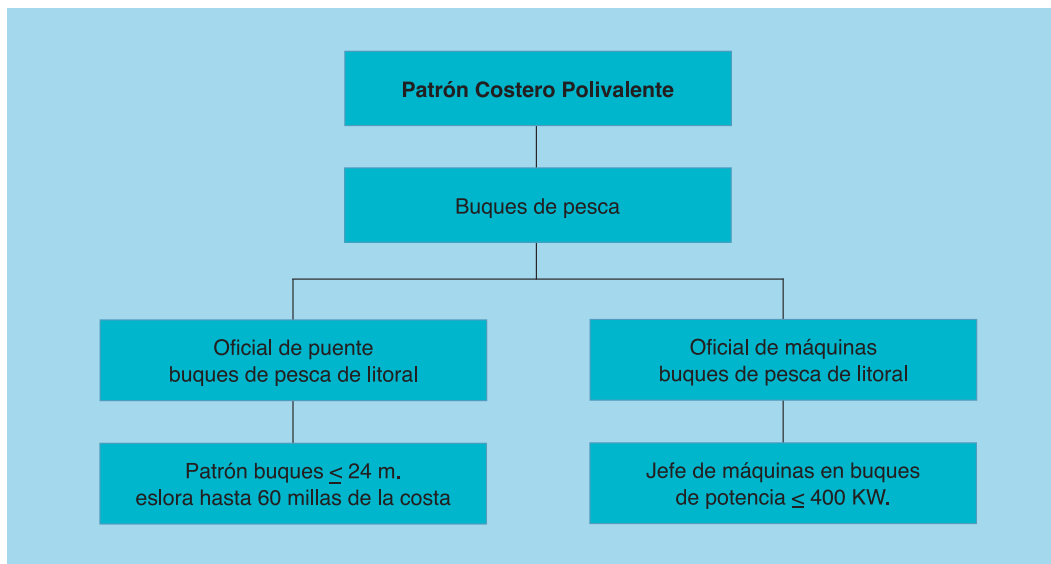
Patrón Costero Polivalente

Buques de pesca

Oficial de puente buques de pesca de litoral

Oficial de máquinas buques de pesca de litoral

Patrón buques $\leq$ 24 m. eslora hasta 60 millas de la costa

Jefe de máquinas en buques de potencia $\leq$ 400 KW.